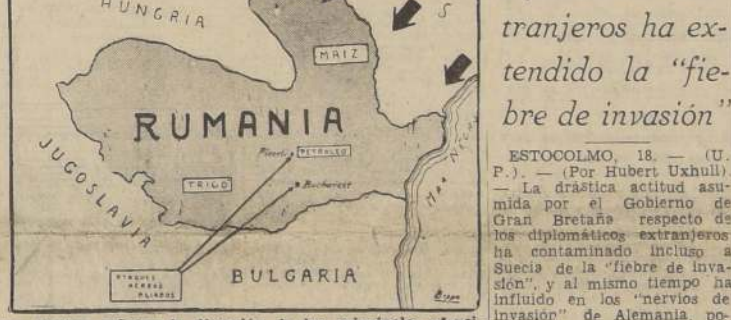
HUNGRIA

S

MAIZ

RUMANIA

JUGOSLAVIA

Ploesti PETROLEO

Bucharest

TRIGO

Mar Negro

ATAQUES AEREOS ALIADOS

BULGARIA

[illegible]

tranjeros ha extendido la "fiebre de invasión"

ESTOCOLMO, 18. — (U. P.). — (Por Hubert Uxhull). — La drástica actitud asumida por el Gobierno de Gran Bretaña respecto de los diplomáticos extranjeros ha contaminado incluso a Suecia de la "fiebre de invasión", y al mismo tiempo ha influido en los "nervios de invasión" de Alemania, po-